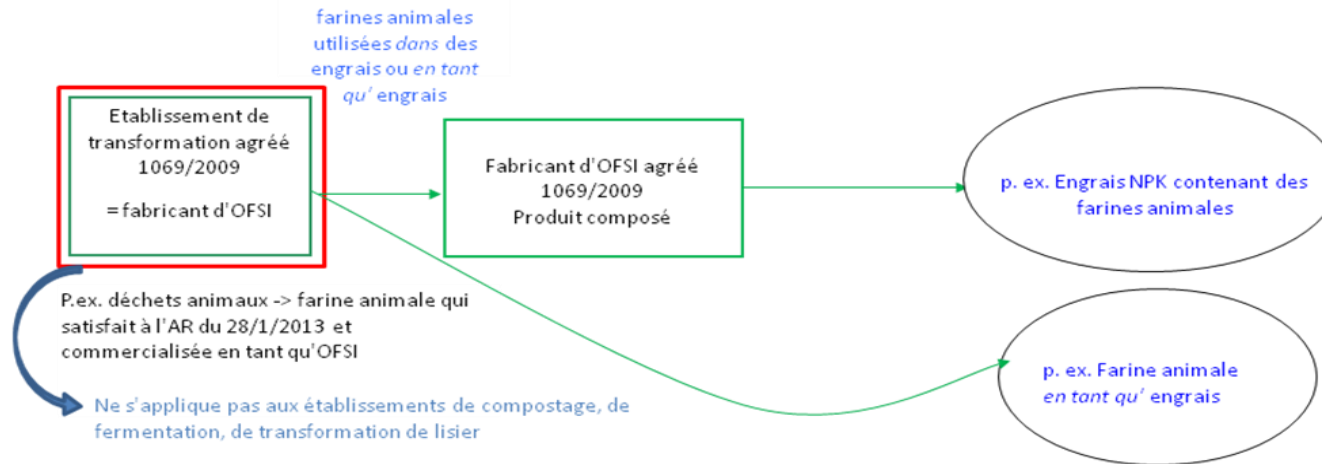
farines animales utilisées *dans* des engrais ou *en tant qu'* engrais

Etablissement de transformation agréé 1069/2009

= fabricant d'OFSI

Fabricant d'OFSI agréé 1069/2009
Produit composé

p. ex. Engrais NPK contenant des farines animales

P.ex. déchets animaux -> farine animale qui satisfait à l'AR du 28/1/2013 et commercialisée en tant qu'OFSI

p. ex. Farine animale *en tant qu'* engrais

Ne s'applique pas aux établissements de compostage, de fermentation, de transformation de lisier